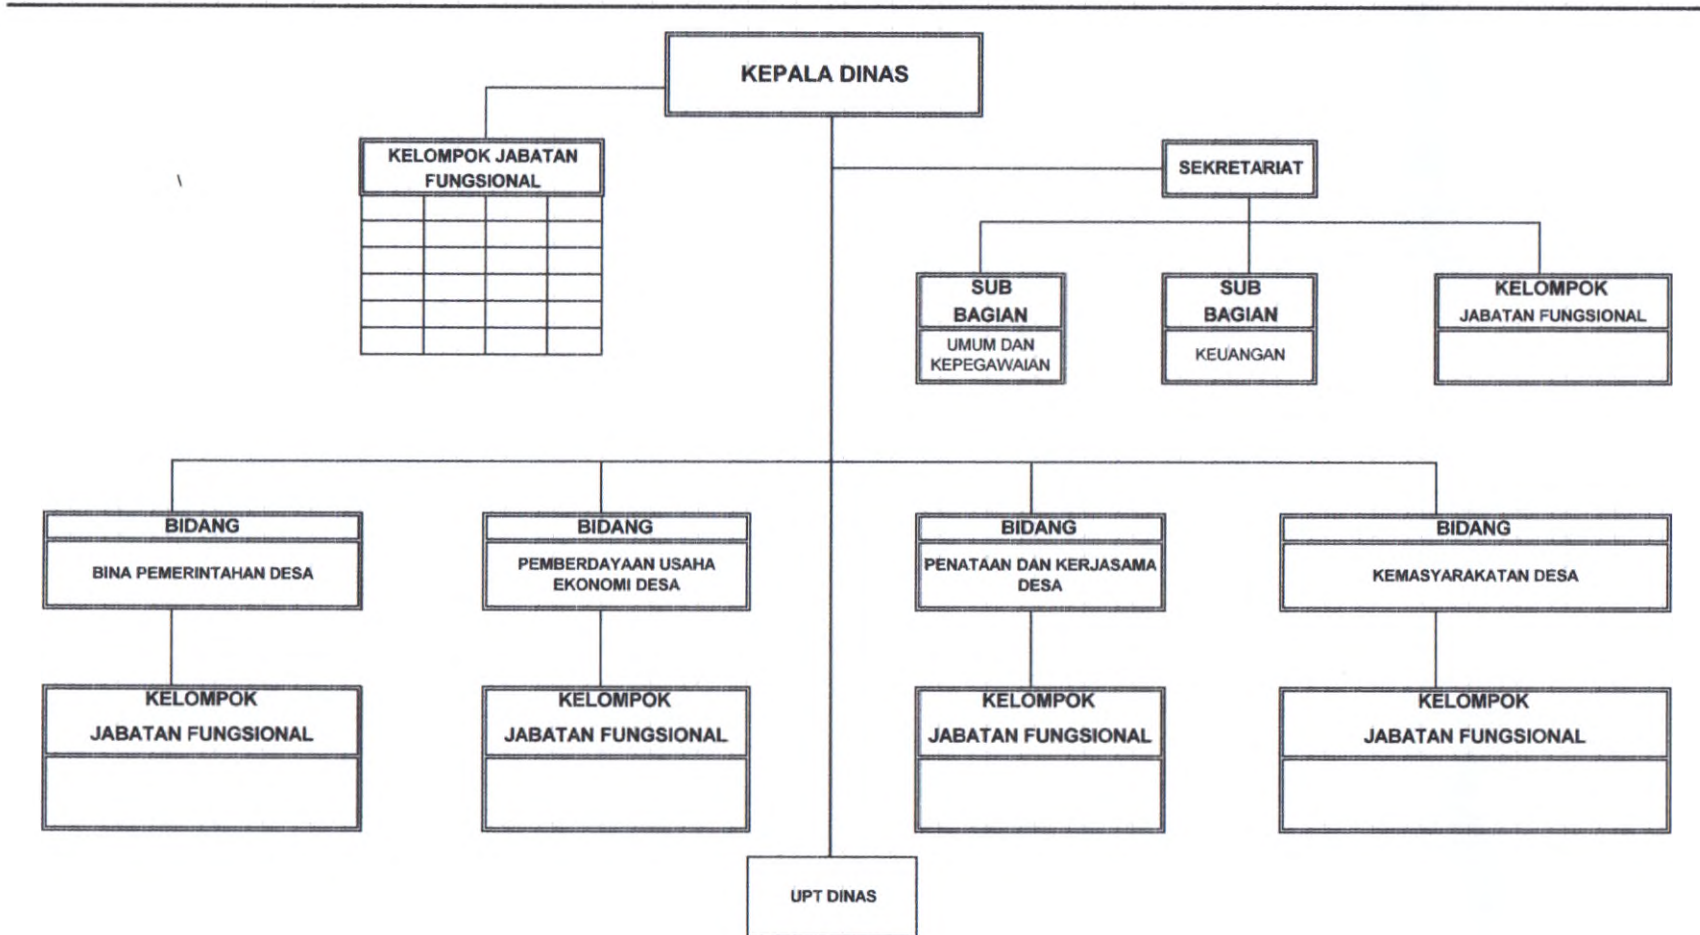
KEPALA DINAS

KELOMPOK JABATAN FUNGSIONAL

SEKRETARIAT

SUB BAGIAN
UMUM DAN KEPEGAWAIAN

SUB BAGIAN
KEUANGAN

KELOMPOK
JABATAN FUNGSIONAL

BIDANG
BINA PEMERINTAHAN DESA

BIDANG
PEMBERDAYAAN USAHA EKONOMI DESA

BIDANG
PENATAAN DAN KERJASAMA DESA

BIDANG
KEMASYARAKATAN DESA

KELOMPOK
JABATAN FUNGSIONAL

KELOMPOK
JABATAN FUNGSIONAL

KELOMPOK
JABATAN FUNGSIONAL

KELOMPOK
JABATAN FUNGSIONAL

UPT DINAS